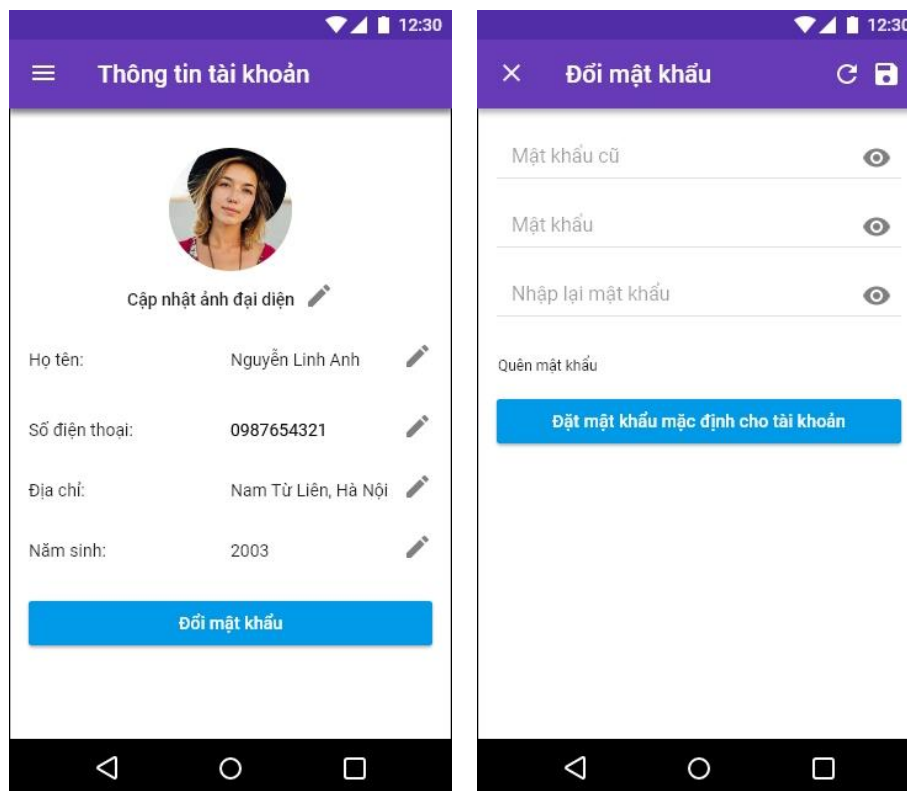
12:30

Thông tin tài khoản

Cập nhật ảnh đại diện

Họ tên: Nguyễn Linh Anh

Số điện thoại: 0987654321

Địa chỉ: Nam Từ Liêm, Hà Nội

Năm sinh: 2003

Đổi mật khẩu

12:30

Đổi mật khẩu

Mật khẩu cũ

Mật khẩu

Nhập lại mật khẩu

Quên mật khẩu

Đặt mật khẩu mặc định cho tài khoản